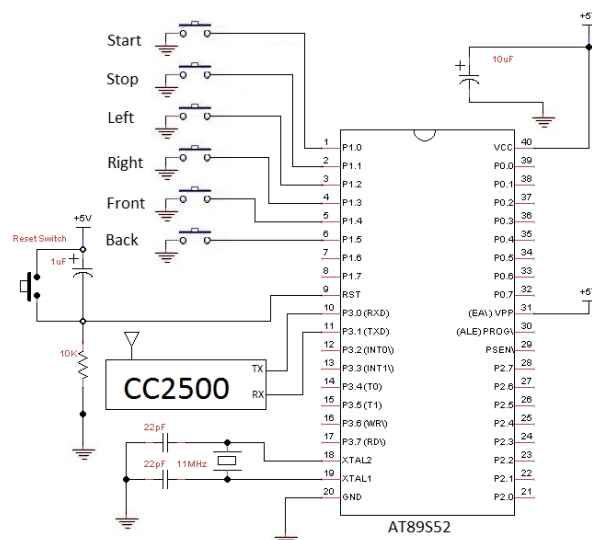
Start
Stop
Left
Right
Front
Back

+5V
10uF

+5V
Reset Switch
1uF
10K

CC2500
TX
RX

22pF
22pF
11MHz

1 P1.0
2 P1.1
3 P1.2
4 P1.3
5 P1.4
6 P1.5
7 P1.6
8 P1.7
9 RST
10 P3.0 (RXD)
11 P3.1 (TXD)
12 P3.2 (INT0\)
13 P3.3 (INT1\)
14 P3.4 (T0)
15 P3.5 (T1)
16 P3.6 (WR\)
17 P3.7 (RD\)
18 XTAL2
19 XTAL1
20 GND

40 VCC
39 P0.0
38 P0.1
37 P0.2
36 P0.3
35 P0.4
34 P0.5
33 P0.6
32 P0.7
31 (EA\) VPP
30 (ALE) PROG\
29 PSEN\
28 P2.7
27 P2.6
26 P2.5
25 P2.4
24 P2.3
23 P2.2
22 P2.1
21 P2.0

+5V

AT89S52